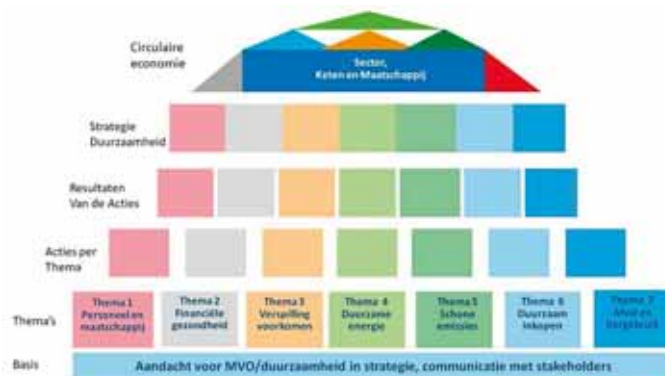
Circulaire economie

Sector, Keten en Maatschappij

Strategie Duurzaamheid

Resultaten Van de Acties

Acties per Thema

Thema's

Thema 1 Personeel en maatschappij

Thema 2 Financiële gezondheid

Thema 3 Verspilling voorkomen

Thema 4 Duurzame energie

Thema 5 Schone emissies

Thema 6 Duurzaam inkopen

Thema 7 Mvo en bergbouw

Basis

Aandacht voor MVO/duurzaamheid in strategie, communicatie met stakeholders